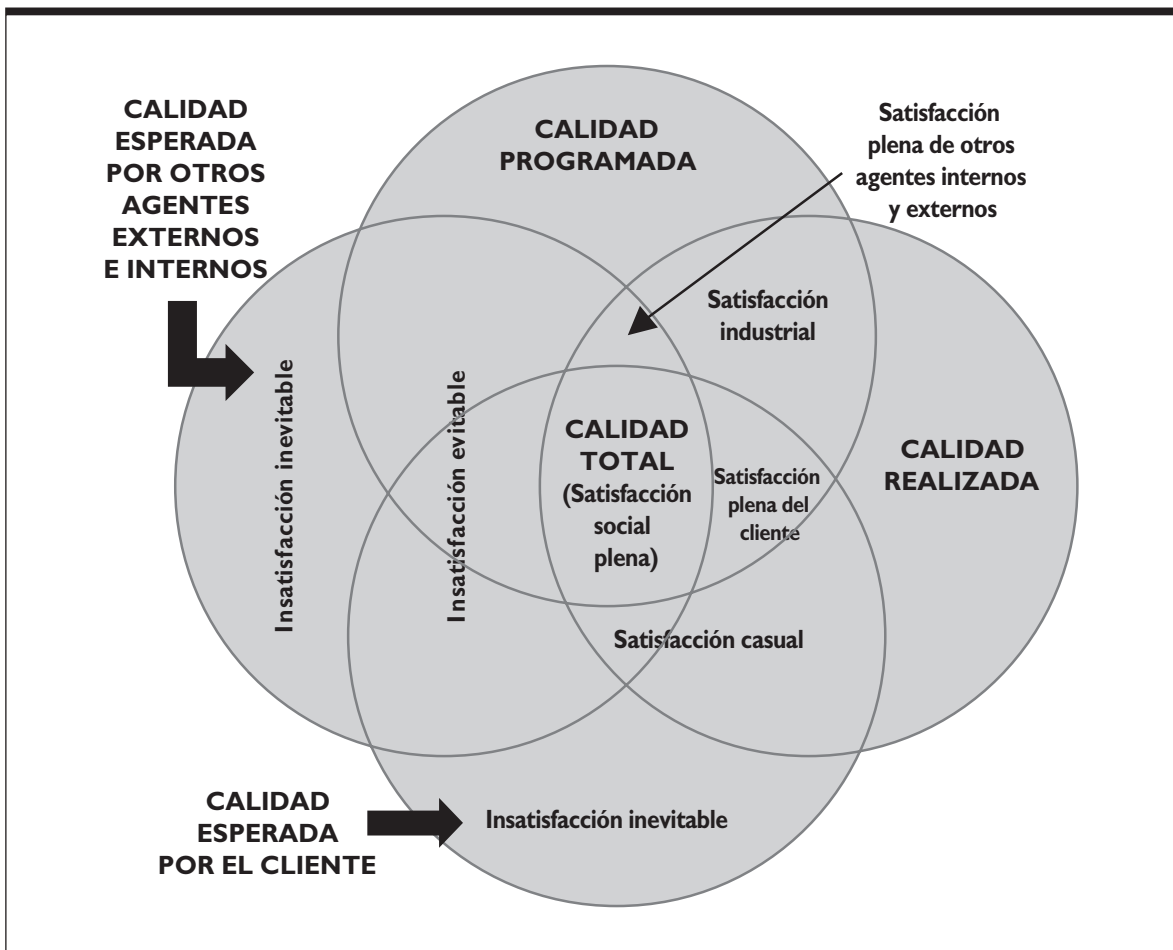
CALIDAD ESPERADA POR OTROS AGENTES EXTERNOS E INTERNOS

CALIDAD PROGRAMADA

Satisfacción plena de otros agentes internos y externos

Satisfacción industrial

Insatisfacción inevitable

Insatisfacción evitable

CALIDAD TOTAL (Satisfacción social plena)

Satisfacción plena del cliente

CALIDAD REALIZADA

Satisfacción casual

CALIDAD ESPERADA POR EL CLIENTE

Insatisfacción inevitable